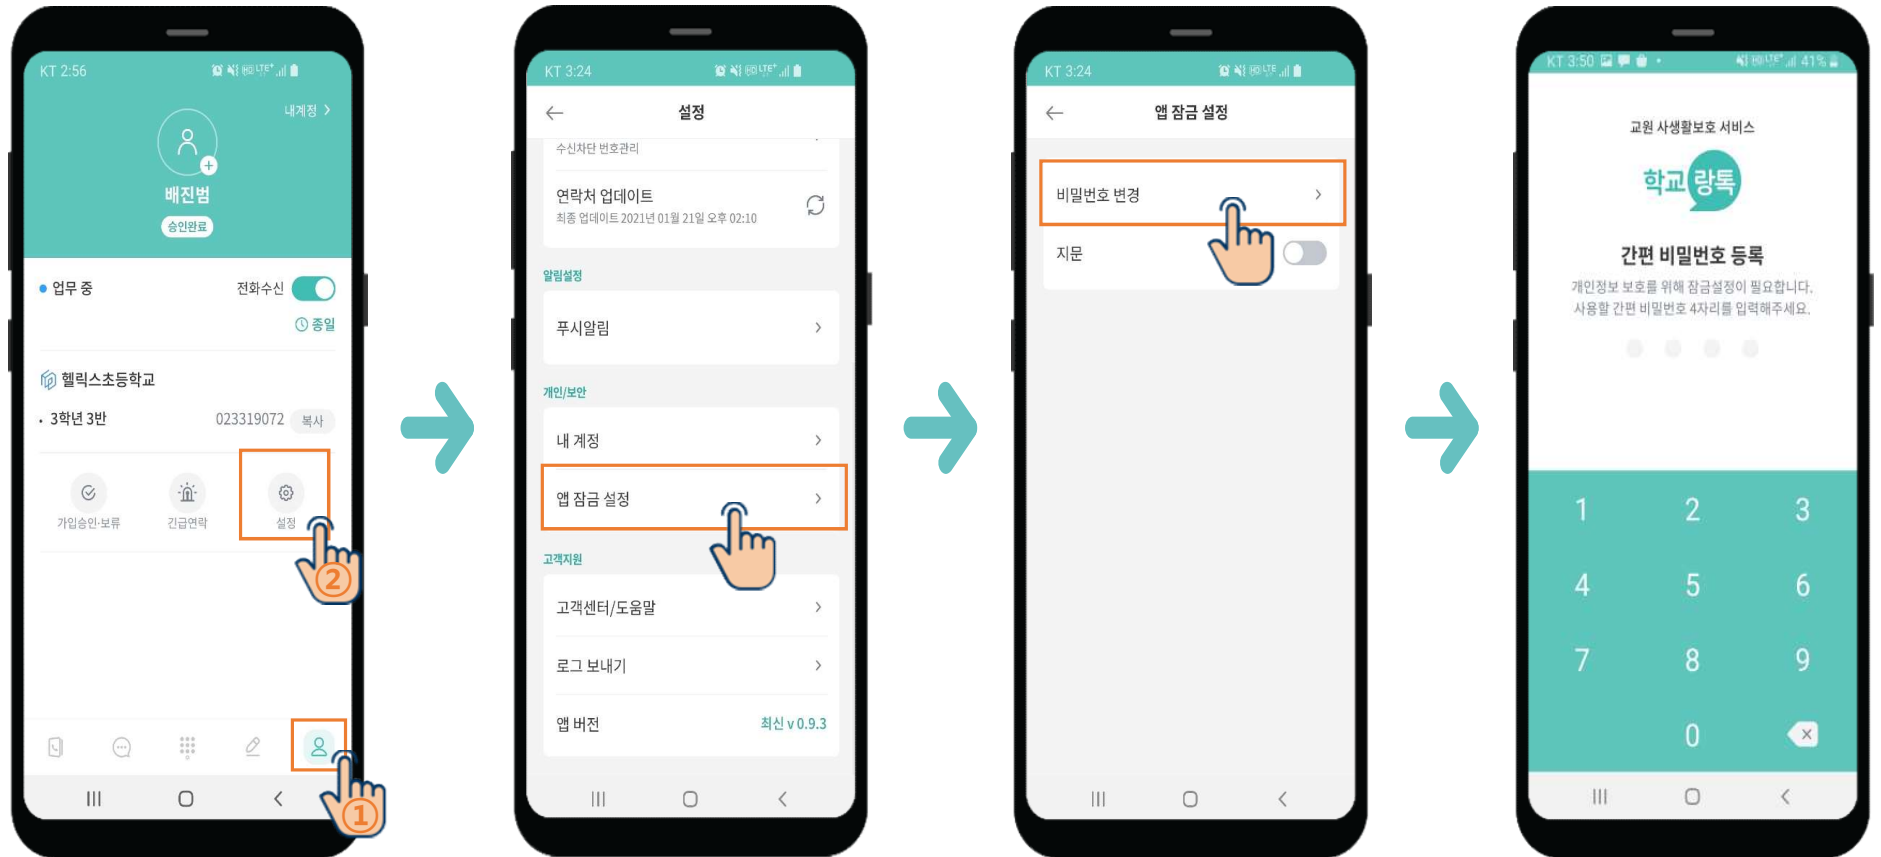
KT 2:56

내계정 >

배진범

승인완료

업무 중

전화수신

종일

헬릭스초등학교

3학년 3반

023319072

복사

가입승인·보류

긴급연락

설정

②

①

KT 3:24

설정

수신차단 번호관리

연락처 업데이트

최종 업데이트 2021년 01월 21일 오후 02:10

알림설정

푸시알림

개인/보안

내 계정

앱 잠금 설정

고객지원

고객센터/도움말

로그 보내기

앱 버전

최신 v 0.9.3

KT 3:24

앱 잠금 설정

비밀번호 변경

지문

KT 3:50

41%

교원 사생활보호 서비스

학교랑톡

간편 비밀번호 등록

개인정보 보호를 위해 잠금설정이 필요합니다.
사용할 간편 비밀번호 4자리를 입력해주세요.

1 2 3
4 5 6
7 8 9
0